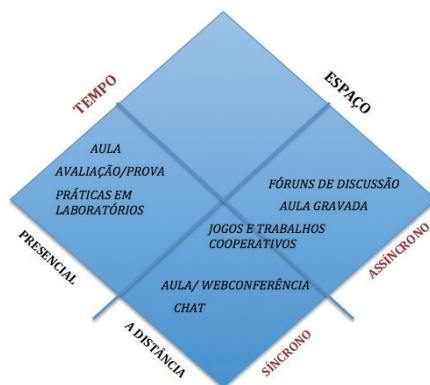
TEMPO

ESPAÇO

AULA

AVALIAÇÃO/PROVA

PRÁTICAS EM LABORATÓRIOS

FÓRUNS DE DISCUSSÃO

AULA GRAVADA

JOGOS E TRABALHOS COOPERATIVOS

PRESENCIAL

ASSÍNCRONO

AULA/ WEBCONFERÊNCIA

CHAT

A DISTÂNCIA

SÍNCRONO